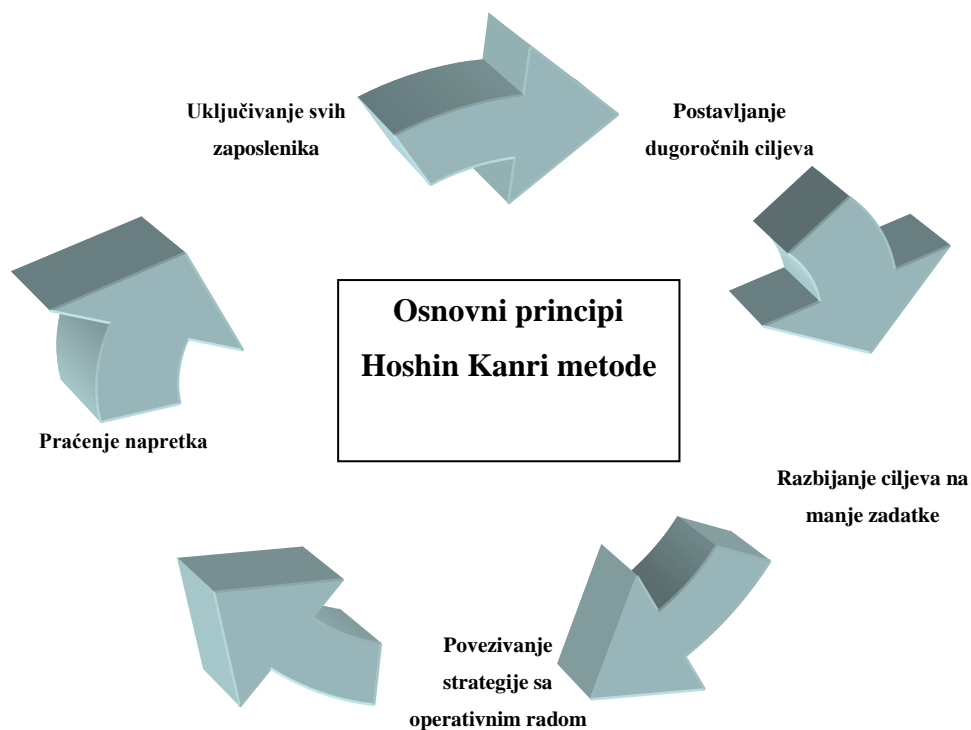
Uključivanje svih zaposlenika

Postavljanje dugoročnih ciljeva

Osnovni principi Hoshin Kanri metode

Praćenje napretka

Razbijanje ciljeva na manje zadatke

Povezivanje strategije sa operativnim radom